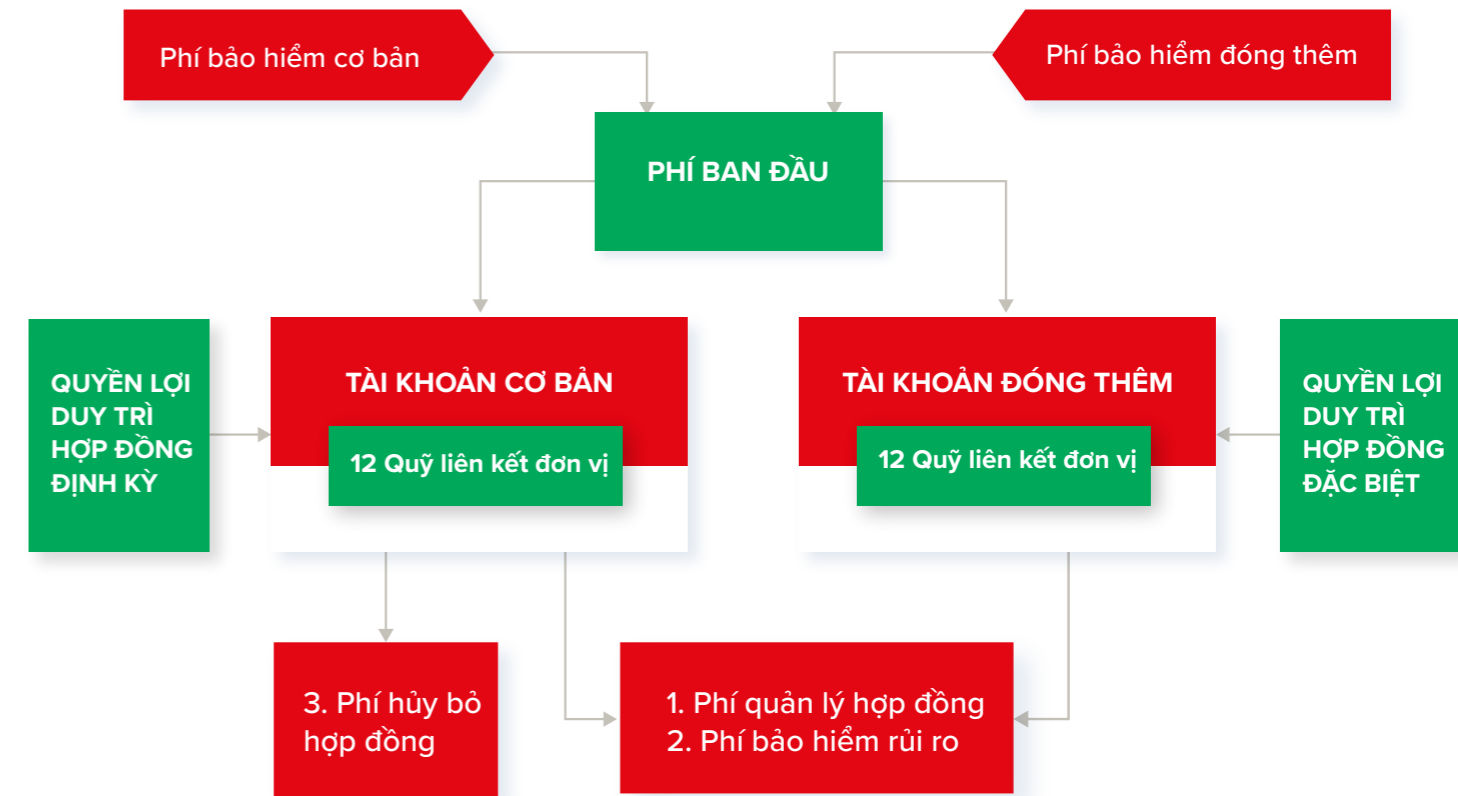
Phí bảo hiểm cơ bản

Phí bảo hiểm đóng thêm

PHÍ BAN ĐẦU

QUYỀN LỢI DUY TRÌ HỢP ĐỒNG ĐỊNH KỲ

TÀI KHOẢN CƠ BẢN

12 Quỹ liên kết đơn vị

TÀI KHOẢN ĐÓNG THÊM

12 Quỹ liên kết đơn vị

QUYỀN LỢI DUY TRÌ HỢP ĐỒNG ĐẶC BIỆT

3. Phí hủy bỏ hợp đồng

1. Phí quản lý hợp đồng
2. Phí bảo hiểm rủi ro